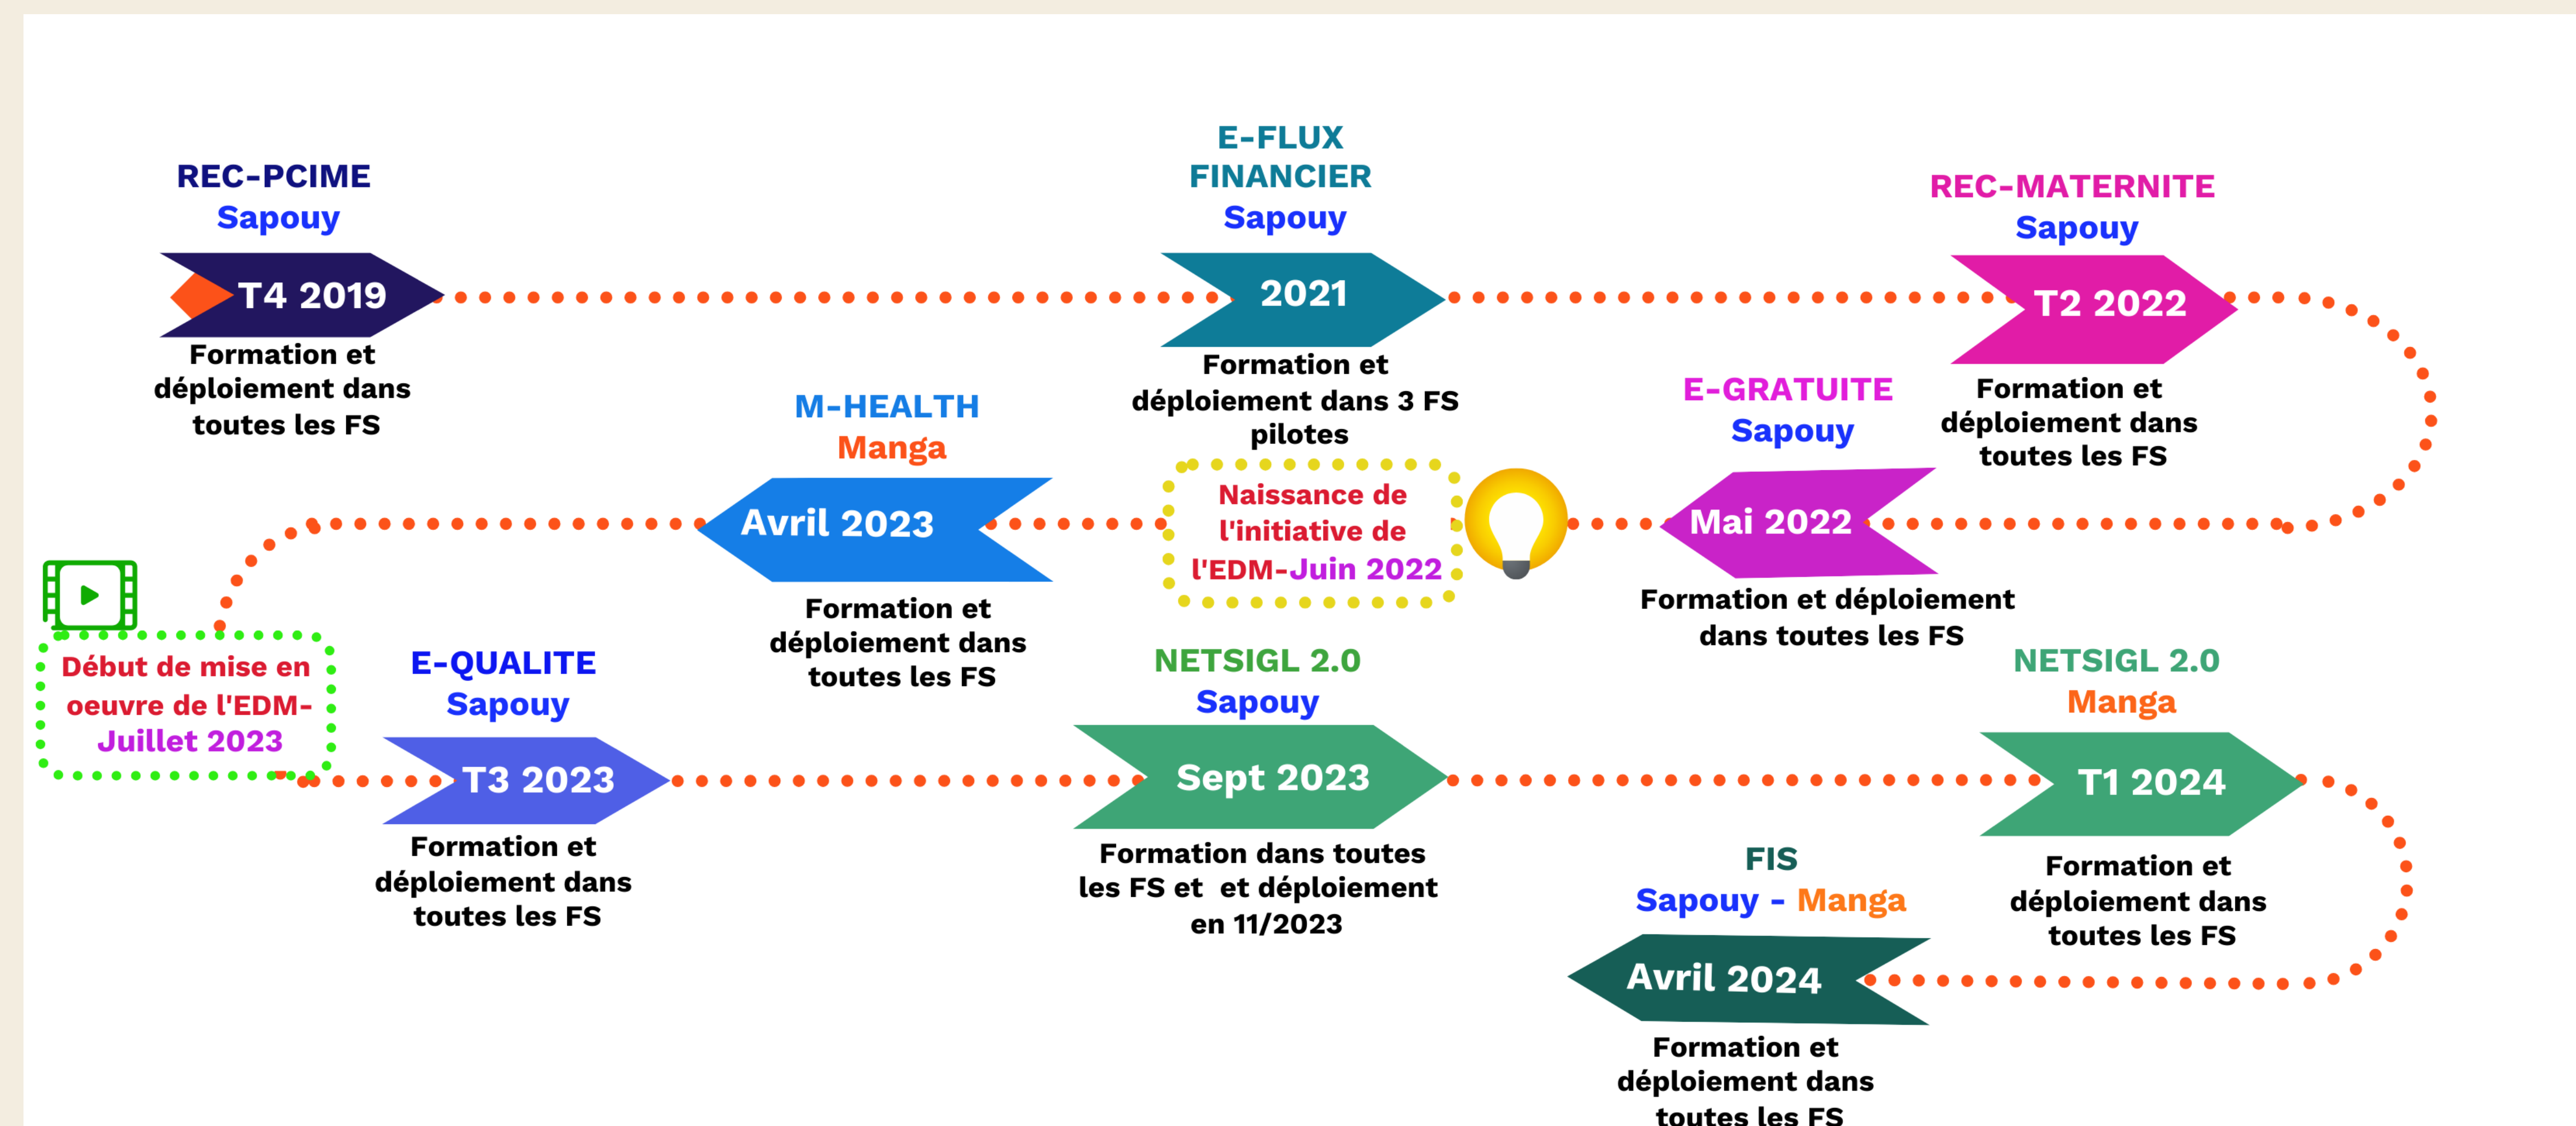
REC-PCIME
Sapouy

T4 2019

Formation et déploiement dans toutes les FS

E-FLUX FINANCIER
Sapouy

2021

Formation et déploiement dans 3 FS pilotes

REC-MATERNITE
Sapouy

T2 2022

Formation et déploiement dans toutes les FS

M-HEALTH
Manga

Avril 2023

Formation et déploiement dans toutes les FS

Naissance de l'initiative de l'EDM-Juin 2022

E-GRATUITE
Sapouy

Mai 2022

Formation et déploiement dans toutes les FS

Début de mise en oeuvre de l'EDM-Juillet 2023

E-QUALITE
Sapouy

T3 2023

Formation et déploiement dans toutes les FS

NETSIGL 2.0
Sapouy

Sept 2023

Formation dans toutes les FS et et déploiement en 11/2023

NETSIGL 2.0
Manga

T1 2024

Formation et déploiement dans toutes les FS

FIS
Sapouy - Manga

Avril 2024

Formation et déploiement dans toutes les FS